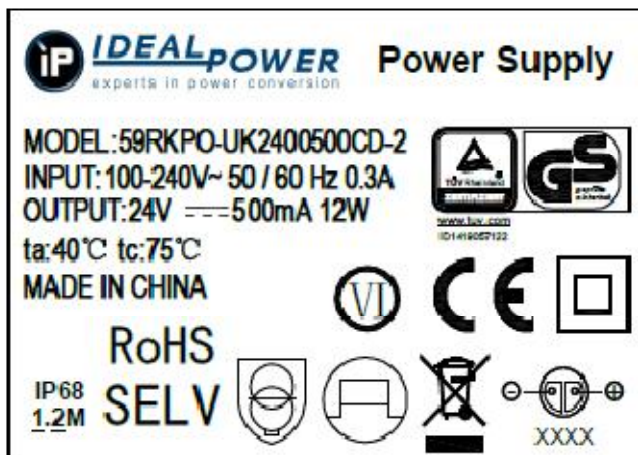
iP IDEALPOWER
experts in power conversion

Power Supply

MODEL:59RKPO-UK2400500CD-2
INPUT:100-240V~ 50 / 60 Hz 0.3A
OUTPUT:24V ⎓ 500mA 12W
ta:40°C tc:75°C
MADE IN CHINA

TÜV Rheinland
GS
geprüfte Sicherheit
www.tuv.com
ID1419057122

VI

CE

RoHS

IP68
1.2M

SELV

XXXX